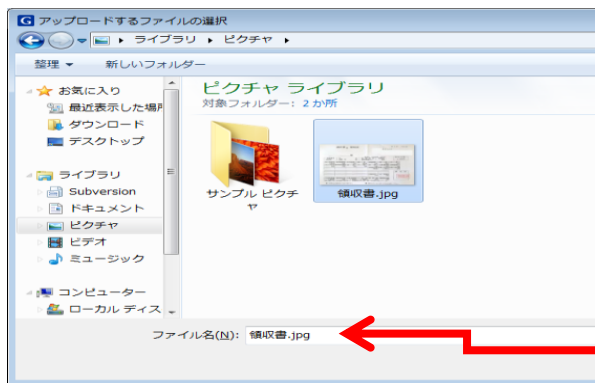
G アップロードするファイルの選択

▸ ライブラリ ▸ ピクチャ ▸

整理 ▾ 新しいフォルダー

お気に入り
最近表示した場所
ダウンロード
デスクトップ

ライブラリ
Subversion
ドキュメント
ピクチャ
ビデオ
ミュージック

コンピューター
ローカル ディス

ピクチャ ライブラリ
対象フォルダー: 2 か所

サンプル ピクチャ

領収書.jpg

ファイル名(N): 領収書.jpg